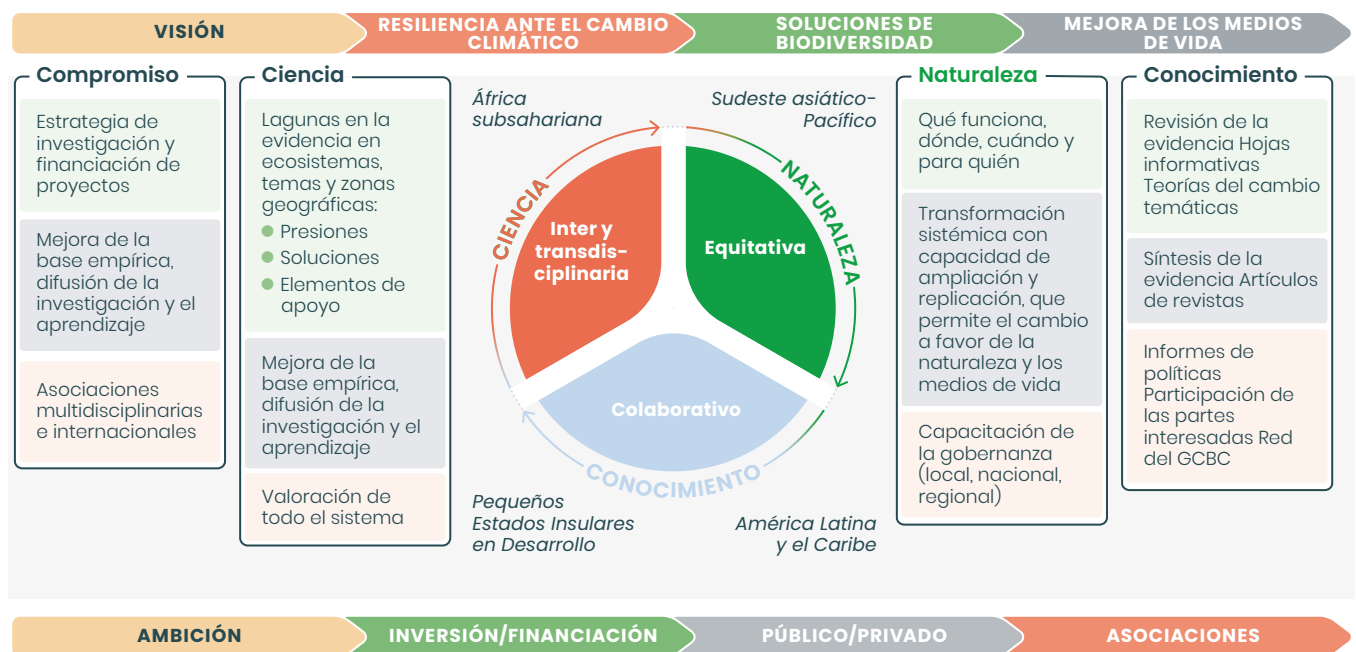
VISIÓN

RESILIENCIA ANTE EL CAMBIO CLIMÁTICO

SOLUCIONES DE BIODIVERSIDAD

MEJORA DE LOS MEDIOS DE VIDA

Compromiso

Estrategia de investigación y financiación de proyectos

Mejora de la base empírica, difusión de la investigación y el aprendizaje

Asociaciones multidisciplinarias e internacionales

Ciencia

Lagunas en la evidencia en ecosistemas, temas y zonas geográficas:

Presiones

Soluciones

Elementos de apoyo

Mejora de la base empírica, difusión de la investigación y el aprendizaje

Valoración de todo el sistema

África subsahariana

Sudeste asiático-Pacífico

CIENCIA

NATURALEZA

Inter y transdisciplinaria

Equitativa

Colaborativo

CONOCIMIENTO

Pequeños Estados Insulares en Desarrollo

América Latina y el Caribe

Naturaleza

Qué funciona, dónde, cuándo y para quién

Transformación sistémica con capacidad de ampliación y replicación, que permite el cambio a favor de la naturaleza y los medios de vida

Capacitación de la gobernanza (local, nacional, regional)

Conocimiento

Revisión de la evidencia Hojas informativas Teorías del cambio temáticas

Síntesis de la evidencia Artículos de revistas

Informes de políticas Participación de las partes interesadas Red del GCBC

AMBICIÓN

INVERSIÓN/FINANCIACIÓN

PÚBLICO/PRIVADO

ASOCIACIONES